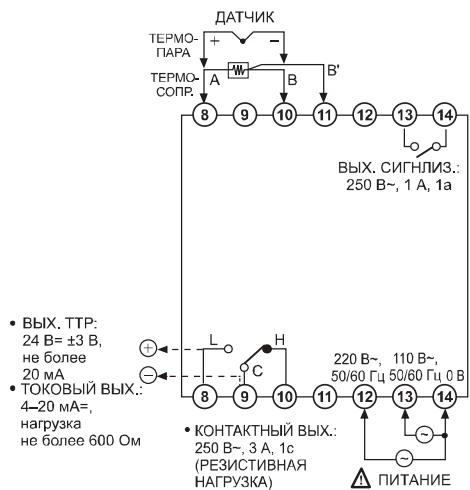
ДАТЧИК

ТЕРМО-ПАРА

+

–

ТЕРМО-СОПР.

A

B

B'

8 9 10 11 12 13 14

ВЫХ. СИГНЛИЗ.: 250 В~, 1 А, 1а

• ВЫХ. ТТР: 24 В= ±3 В, не более 20 мА

• ТОКОВЫЙ ВЫХ.: 4–20 мА=, нагрузка не более 600 Ом

+

–

L

H

C

220 В~, 50/60 Гц

110 В~, 50/60 Гц

0 В

8 9 10 11 12 13 14

• КОНТАКТНЫЙ ВЫХ.: 250 В~, 3 А, 1с (РЕЗИСТИВНАЯ НАГРУЗКА)

ПИТАНИЕ